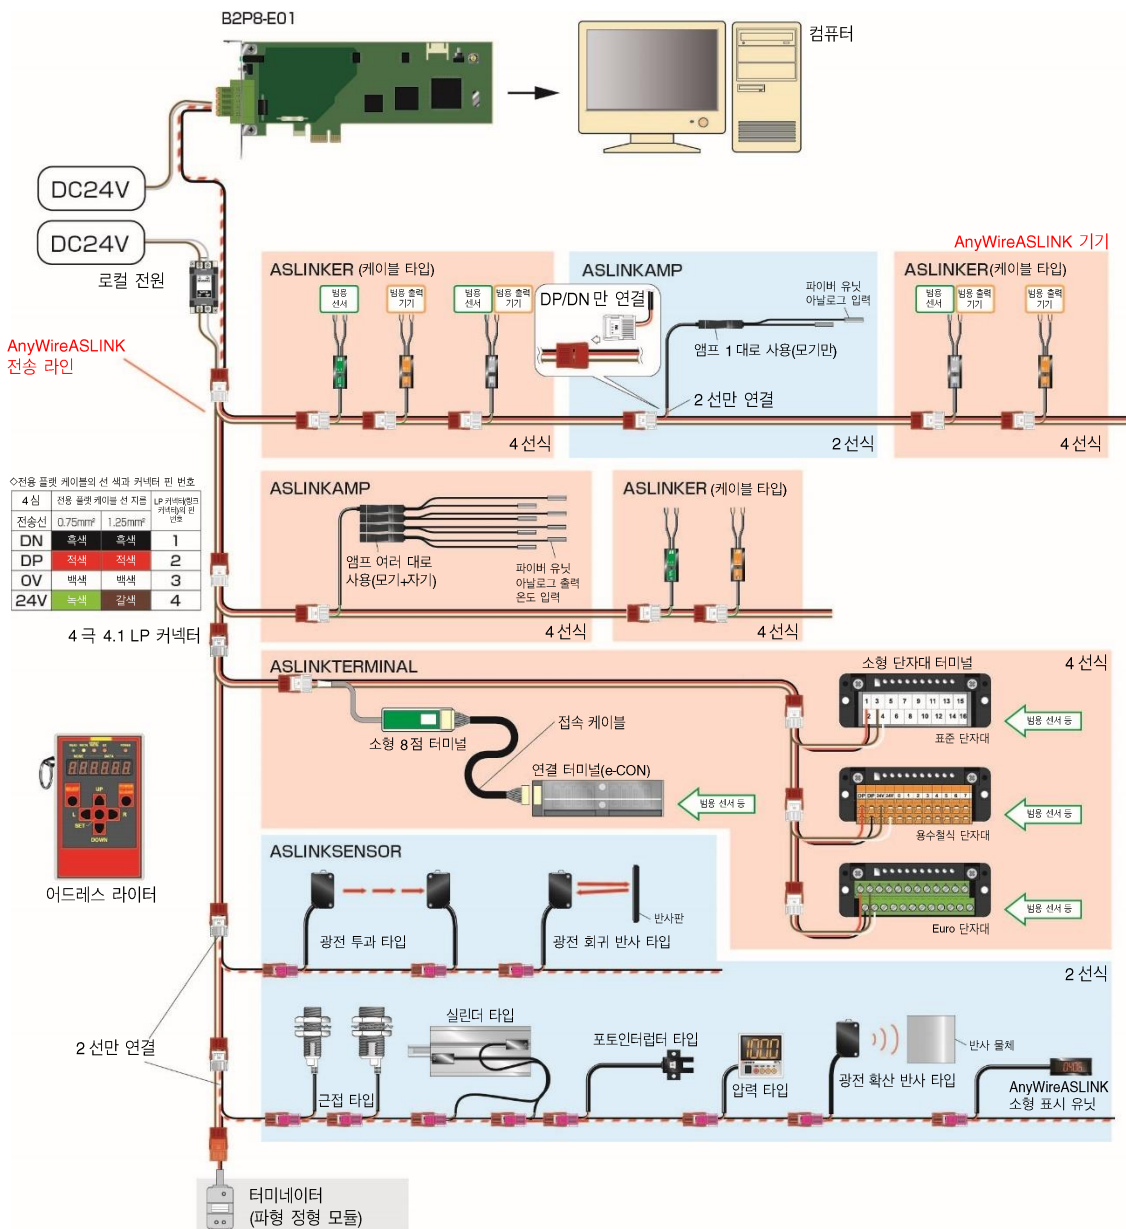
B2P8-E01

컴퓨터

DC24V

DC24V

로컬 전원

AnyWireASLINK 전송 라인

AnyWireASLINK 기기

ASLINKER (케이블 타입)

범용 센서

범용 출력 기기

범용 센서

범용 출력 기기

ASLINKAMP

DP/DN 만 연결

파이버 유닛 아날로그 입력

앰프 1 대로 사용(모기만)

2 선만 연결

ASLINKER(케이블 타입)

범용 센서

범용 출력 기기

범용 출력 기기

4 선식

2 선식

4 선식

◇전용 플랫 케이블의 선 색과 커넥터 핀 번호

| 4심 | 전용 플랫 케이블 선 지름 | | LP 커넥터(링크 커넥터)의 핀 번호 |
|---|---|---|---|
| 전송선 | 0.75mm² | 1.25mm² | |
| DN | 흑색 | 흑색 | 1 |
| DP | 적색 | 적색 | 2 |
| 0V | 백색 | 백색 | 3 |
| 24V | 녹색 | 갈색 | 4 |

4 극 4.1 LP 커넥터

ASLINKAMP

앰프 여러 대로 사용(모기+자기)

파이버 유닛 아날로그 출력 온도 입력

4 선식

ASLINKER (케이블 타입)

4 선식

ASLINKTERMINAL

소형 단자대 터미널

4 선식

소형 8점 터미널

접속 케이블

연결 터미널(e-CON)

범용 센서 등

표준 단자대

범용 센서 등

용수철식 단자대

범용 센서 등

Euro 단자대

범용 센서 등

어드레스 라이터

ASLINKSENSOR

광전 투과 타입

반사판

광전 회귀 반사 타입

2 선식

2 선만 연결

실린더 타입

포토인터럽터 타입

반사 물체

근접 타입

압력 타입

광전 확산 반사 타입

AnyWireASLINK 소형 표시 유닛

터미네이터 (파형 정형 모듈)